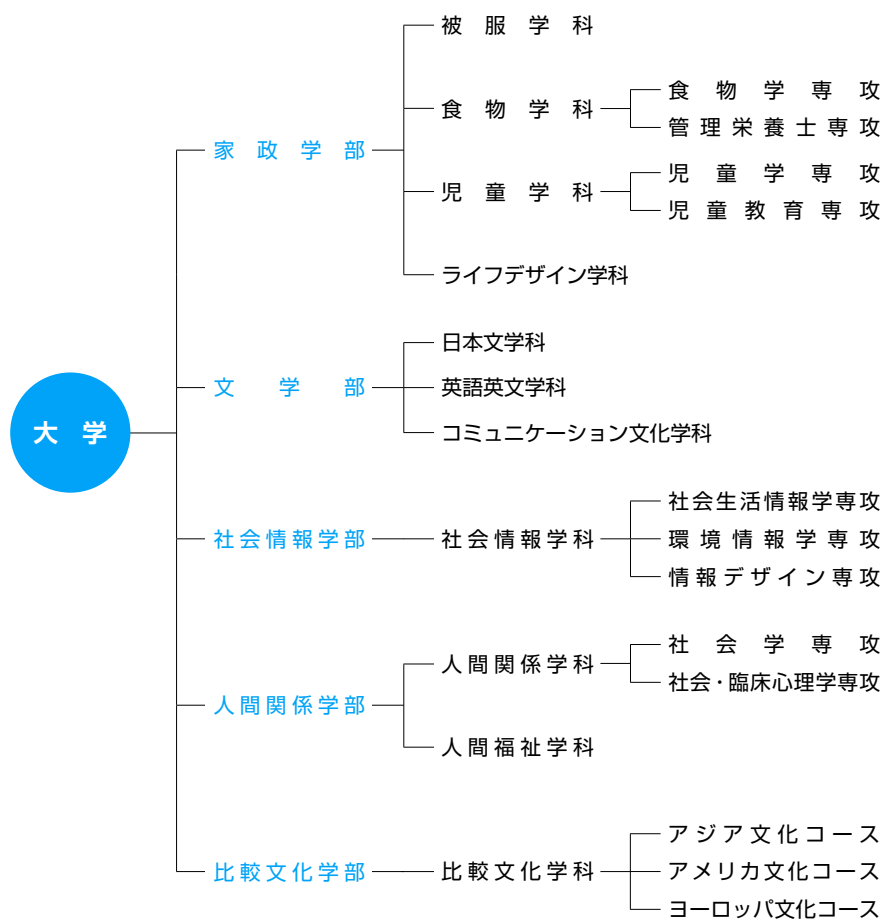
大学

家政学部
被服学科
食物学科
食物学専攻
管理栄養士専攻
児童学科
児童学専攻
児童教育専攻
ライフデザイン学科

文学部
日本文学科
英語英文学科
コミュニケーション文化学科

社会情報学部
社会情報学科
社会生活情報学専攻
環境情報学専攻
情報デザイン専攻

人間関係学部
人間関係学科
社会学専攻
社会・臨床心理学専攻
人間福祉学科

比較文化学部
比較文化学科
アジア文化コース
アメリカ文化コース
ヨーロッパ文化コース